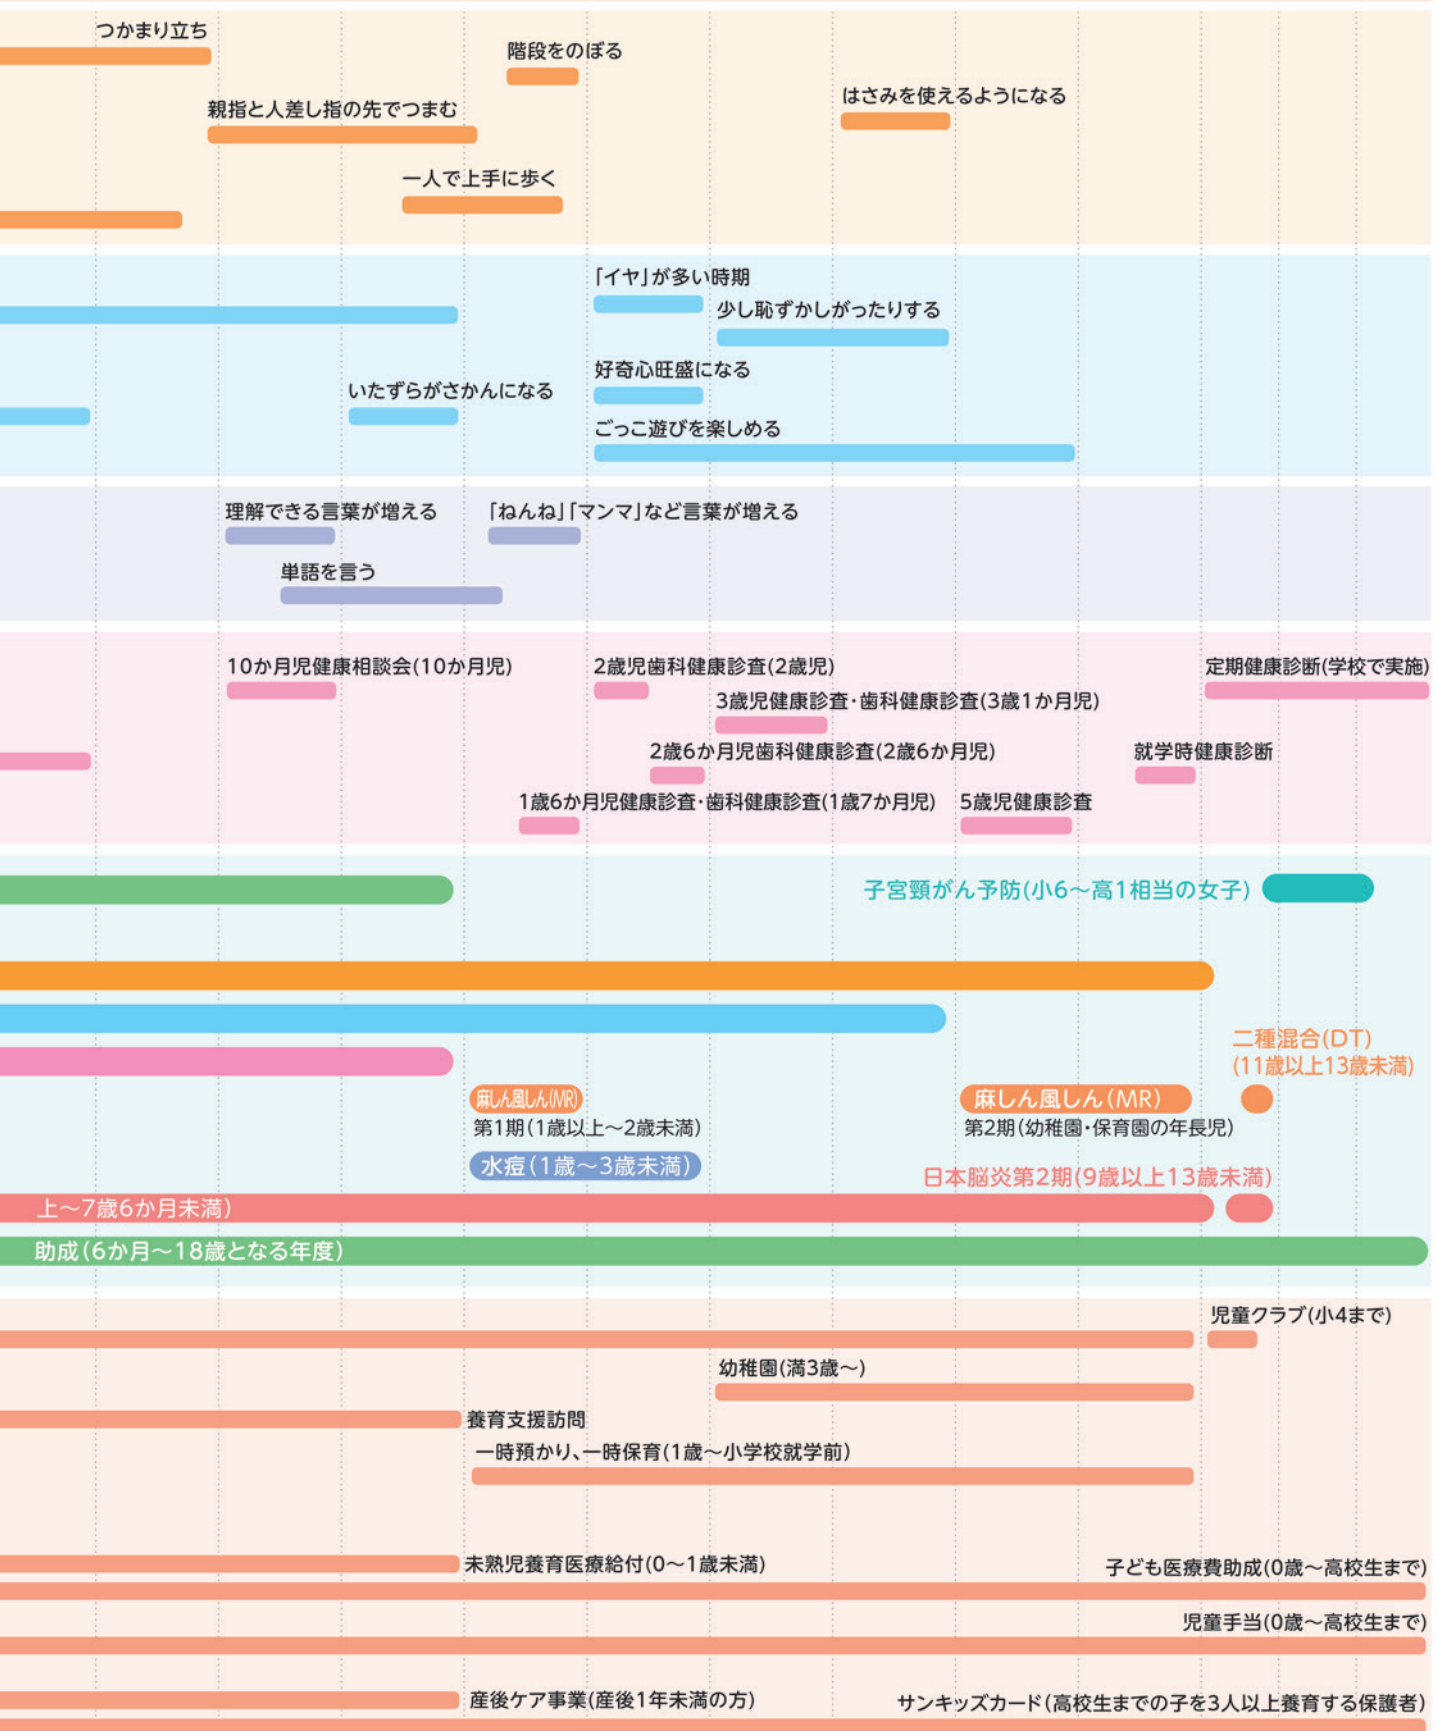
つかまり立ち

階段をのぼる

親指と人差し指の先でつまむ

はさみを使えるようになる

一人で上手に歩く

「イヤ」が多い時期

少し恥ずかしがったりする

好奇心旺盛になる

いたずらがさかんになる

ごっこ遊びを楽しめる

理解できる言葉が増える

「ねんね」「マンマ」など言葉が増える

単語を言う

10か月児健康相談会(10か月児)

2歳児歯科健康診査(2歳児)

定期健康診断(学校で実施)

3歳児健康診査・歯科健康診査(3歳1か月児)

2歳6か月児歯科健康診査(2歳6か月児)

就学時健康診断

1歳6か月児健康診査・歯科健康診査(1歳7か月児)

5歳児健康診査

子宮頸がん予防(小6～高1相当の女子)

二種混合(DT)
(11歳以上13歳未満)

麻しん風しん(MR)
第1期(1歳以上～2歳未満)

麻しん風しん(MR)
第2期(幼稚園・保育園の年長児)

水痘(1歳～3歳未満)

日本脳炎第2期(9歳以上13歳未満)

上～7歳6か月未満)

助成(6か月～18歳となる年度)

児童クラブ(小4まで)

幼稚園(満3歳～)

養育支援訪問

一時預かり、一時保育(1歳～小学校就学前)

未熟児養育医療給付(0～1歳未満)

子ども医療費助成(0歳～高校生まで)

児童手当(0歳～高校生まで)

産後ケア事業(産後1年未満の方)

サンキッズカード(高校生までの子を3人以上養育する保護者)